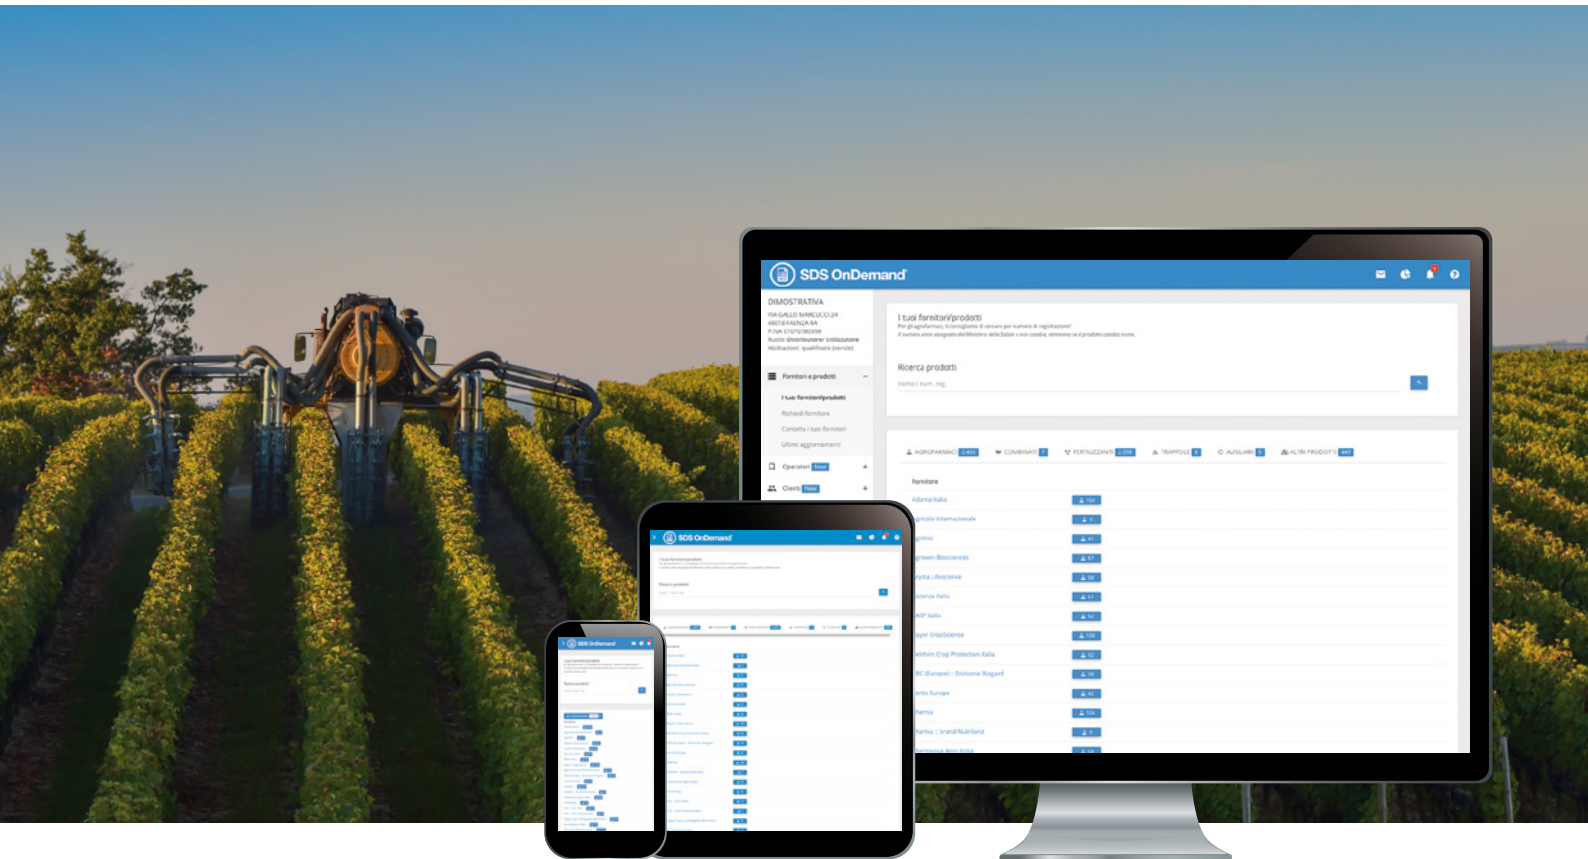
SDS OnDemand

DIMOSTRATIVA

Fornitori e prodotti

I tuoi fornitori/prodotti

Richiedi fornitore

Contatta i tuoi fornitori

Ultimi aggiornamenti

Operatori

Clienti

I tuoi fornitori/prodotti

Ricerca prodotti

AGROFARMACI
COMBINATI
FERTILIZZANTI
TRAPPOLE
AUSILIARI
ALTRI PRODOTTI

Fornitore

Adama Italia

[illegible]gricola Internazionale

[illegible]grimix

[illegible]grown Biosciences

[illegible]yta Lifescience

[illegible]anda Italia

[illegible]ASF Italia

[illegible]yer CropScience

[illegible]lchim Crop Protection Italia

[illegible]C (Europe) - Divisione Biogard

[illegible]rtis Europe

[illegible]hemia

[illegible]hemia - brand Nutriland

SDS OnDemand

SDS OnDemand